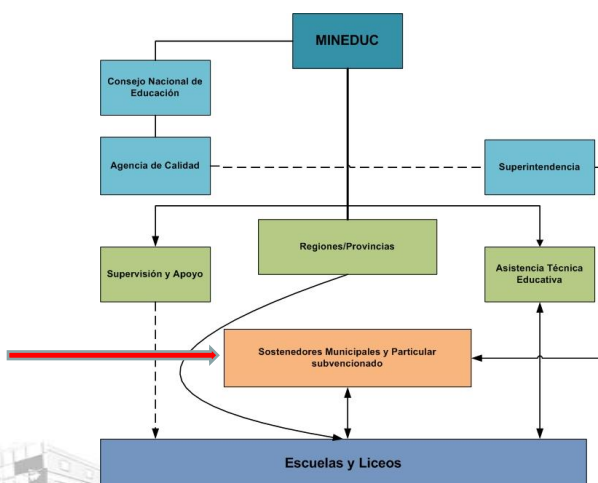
MINEDUC

Consejo Nacional de Educación

Agencia de Calidad

Superintendencia

Regiones/Provincias

Supervisión y Apoyo

Asistencia Técnica Educativa

Sostenedores Municipales y Particular subvencionado

Escuelas y Liceos